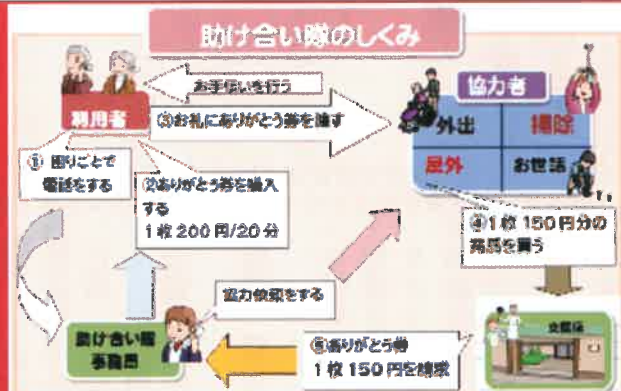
助け合い隊のしくみ

お手伝いを行う

③お礼にありがとう券を渡す

利用者

①困りごとで電話をする

②ありがとう券を購入する
1枚200円/20分

協力者

外出

掃除

屋外

お世話

④1枚150円分の商品を買う

協力依頼をする

助け合い隊事務局

⑤ありがとう券
1枚150円を精算